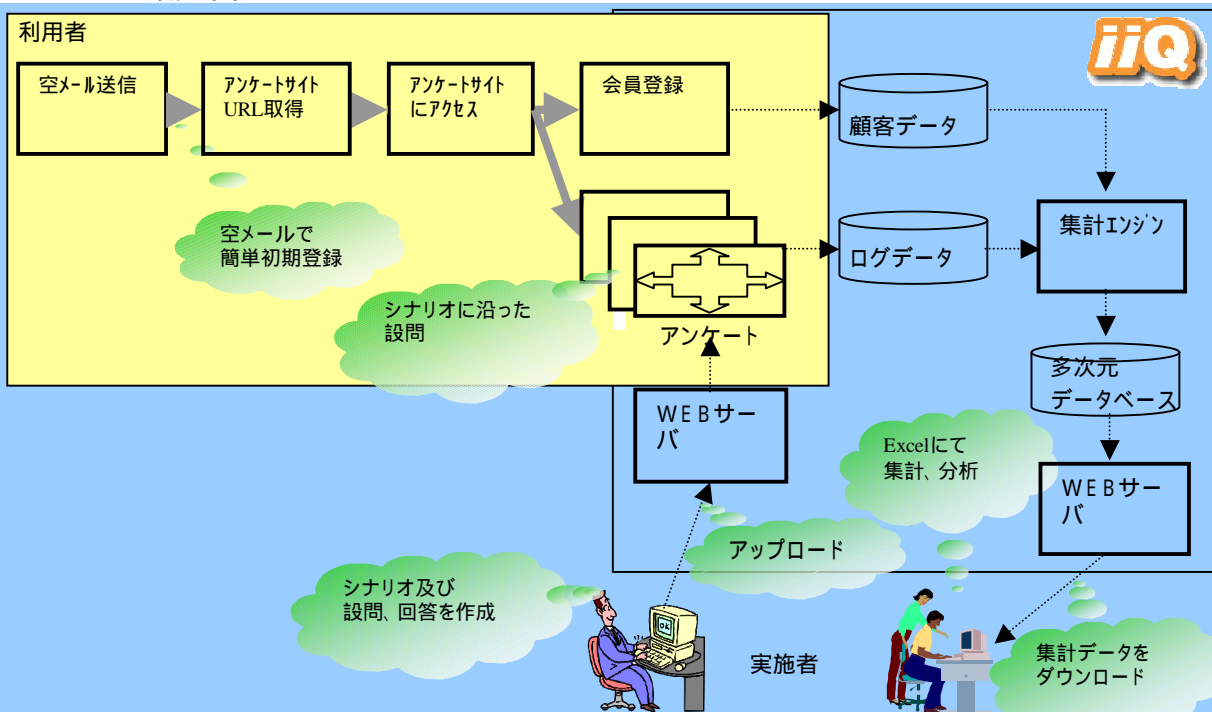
利用者

iiQ

空メール送信

アンケートサイト URL取得

アンケートサイト にアクセス

会員登録

顧客データ

空メールで 簡単初期登録

ログデータ

集計エンジン

シナリオに沿った 設問

アンケート

多次元 データベース

WEBサーバ

Excelにて 集計、分析

WEBサーバ

アップロード

シナリオ及び 設問、回答を作成

実施者

集計データを ダウンロード